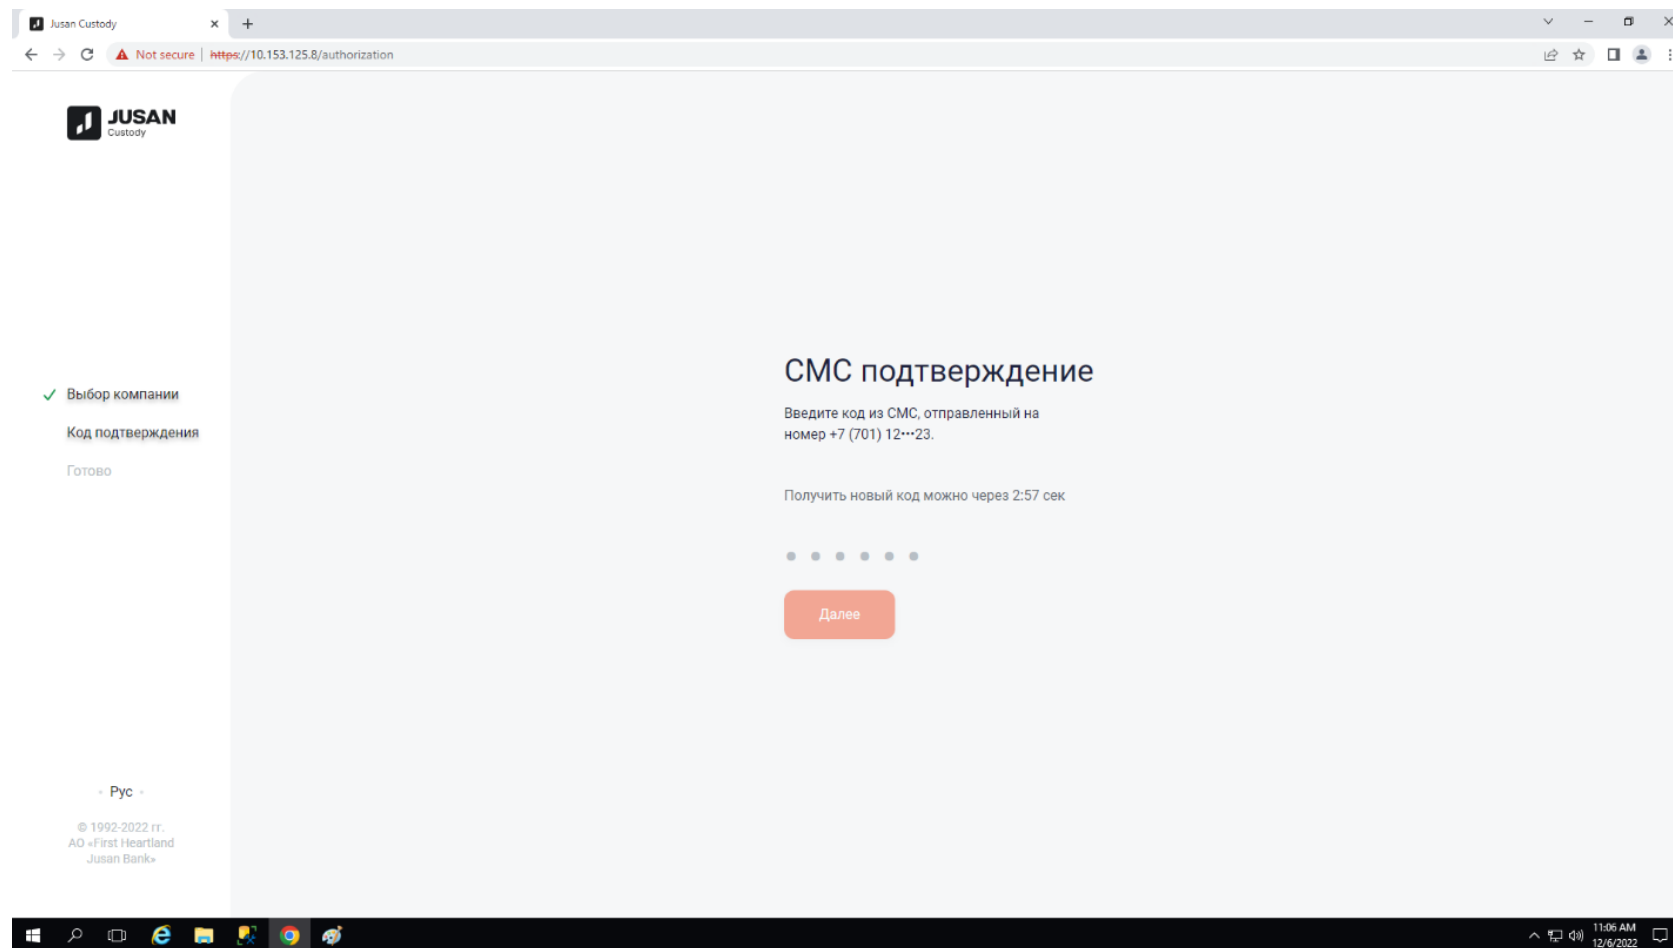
Jusan Custody

Not secure | https://10.153.125.8/authorization

JUSAN
Custody

✓ Выбор компании

Код подтверждения

Готово

СМС подтверждение

Введите код из СМС, отправленный на номер +7 (701) 12•••23.

Получить новый код можно через 2:57 сек

Далее

Рус

© 1992-2022 гг.
АО «First Heartland Jusan Bank»

11:06 AM
12/6/2022